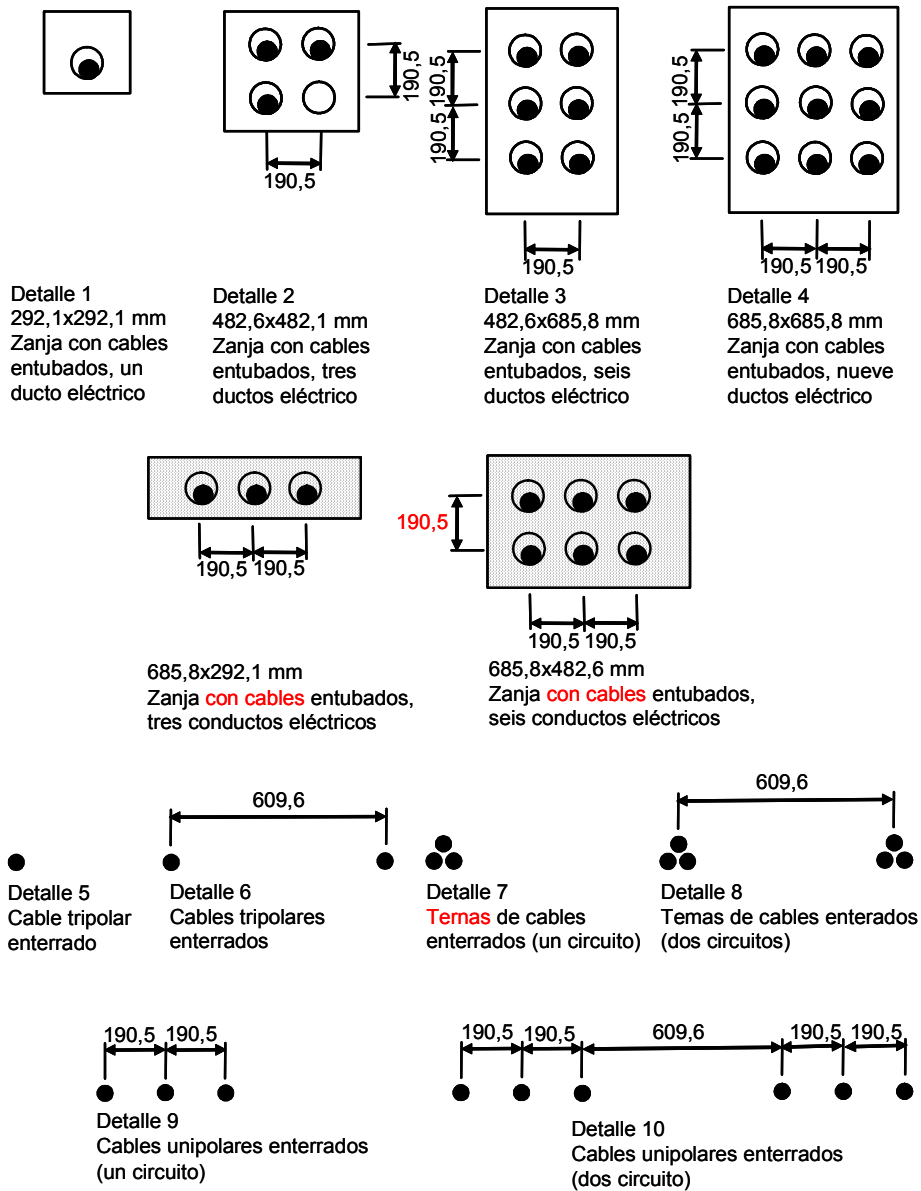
190,5

190,5

190,5

190,5

190,5

190,5

190,5

190,5 190,5

Detalle 1
292,1x292,1 mm
Zanja con cables entubados, un ducto eléctrico

Detalle 2
482,6x482,1 mm
Zanja con cables entubados, tres ductos eléctrico

Detalle 3
482,6x685,8 mm
Zanja con cables entubados, seis ductos eléctrico

Detalle 4
685,8x685,8 mm
Zanja con cables entubados, nueve ductos eléctrico

190,5 190,5

190,5

190,5 190,5

685,8x292,1 mm
Zanja con cables entubados, tres conductos eléctricos

685,8x482,6 mm
Zanja con cables entubados, seis conductos eléctricos

609,6

609,6

Detalle 5
Cable tripolar enterrado

Detalle 6
Cables tripolares enterrados

Detalle 7
Ternas de cables enterrados (un circuito)

Detalle 8
Temas de cables enterados (dos circuitos)

190,5 190,5

190,5 190,5 609,6 190,5 190,5

Detalle 9
Cables unipolares enterrados (un circuito)

Detalle 10
Cables unipolares enterrados (dos circuito)